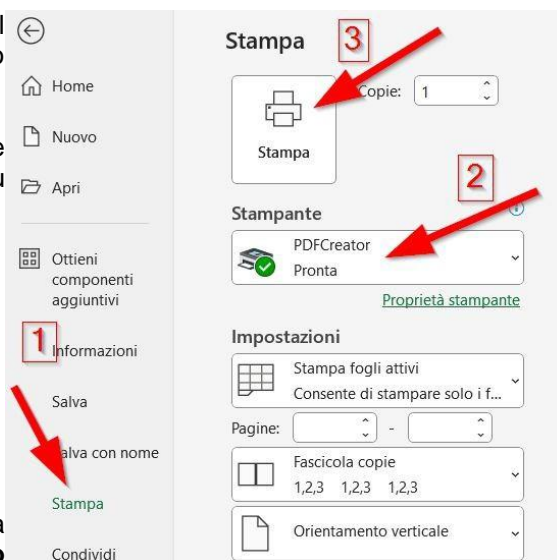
Home

Nuovo

Apri

Ottieni componenti aggiuntivi

1

Informazioni

Salva

alva con nome

Stampa

Condividi

Stampa

3

Stampa

Copie: 1

2

Stampante

PDFCreator
Pronta

Proprietà stampante

Impostazioni

Stampa fogli attivi
Consente di stampare solo i f...

Pagine: -

Fascicola copie
1,2,3 1,2,3 1,2,3

Orientamento verticale